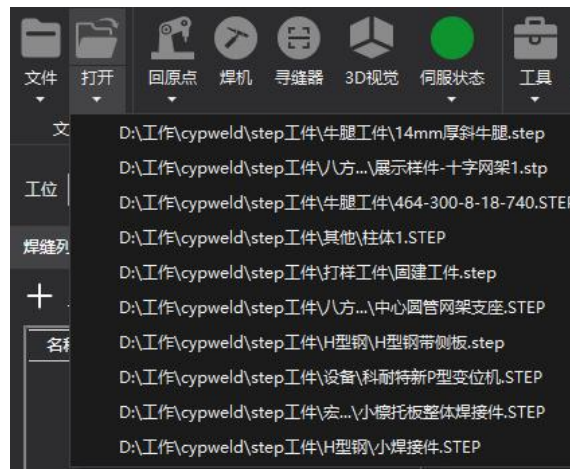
文件 打开 回原点 焊机 寻缝器 3D视觉 伺服状态 工具

文

工位

焊缝列

+

名称

D:\工作\cypweld\step工件\牛腿工件\14mm厚斜牛腿.step
D:\工作\cypweld\step工件\八方...\展示样件-十字网架1.stp
D:\工作\cypweld\step工件\牛腿工件\464-300-8-18-740.STE
D:\工作\cypweld\step工件\其他\柱体1.STEP
D:\工作\cypweld\step工件\打样工件\固建工件.step
D:\工作\cypweld\step工件\八方...\中心圆管网架支座.STEP
D:\工作\cypweld\step工件\H型钢\H型钢带侧板.step
D:\工作\cypweld\step工件\设备\科耐特新P型变位机.STEP
D:\工作\cypweld\step工件\宏...\小檩托板整体焊接件.STEP
D:\工作\cypweld\step工件\H型钢\小焊接件.STEP